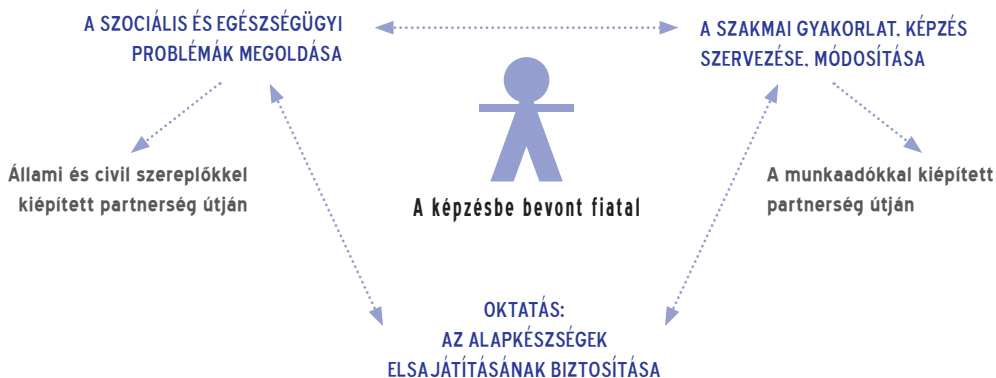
A SZOCIÁLIS ÉS EGÉSZSÉGÜGYI PROBLÉMÁK MEGOLDÁSA

A SZAKMAI GYAKORLAT, KÉPZÉS SZERVEZÉSE, MÓDOSÍTÁSA

Állami és civil szereplőkkel kiépített partnerség útján

A képzésbe bevont fiatal

A munkaadókkal kiépített partnerség útján

OKTATÁS:
AZ ALAPKÉSZSÉGEK ELSAJÁTÍTÁSÁNAK BIZTOSÍTÁSA